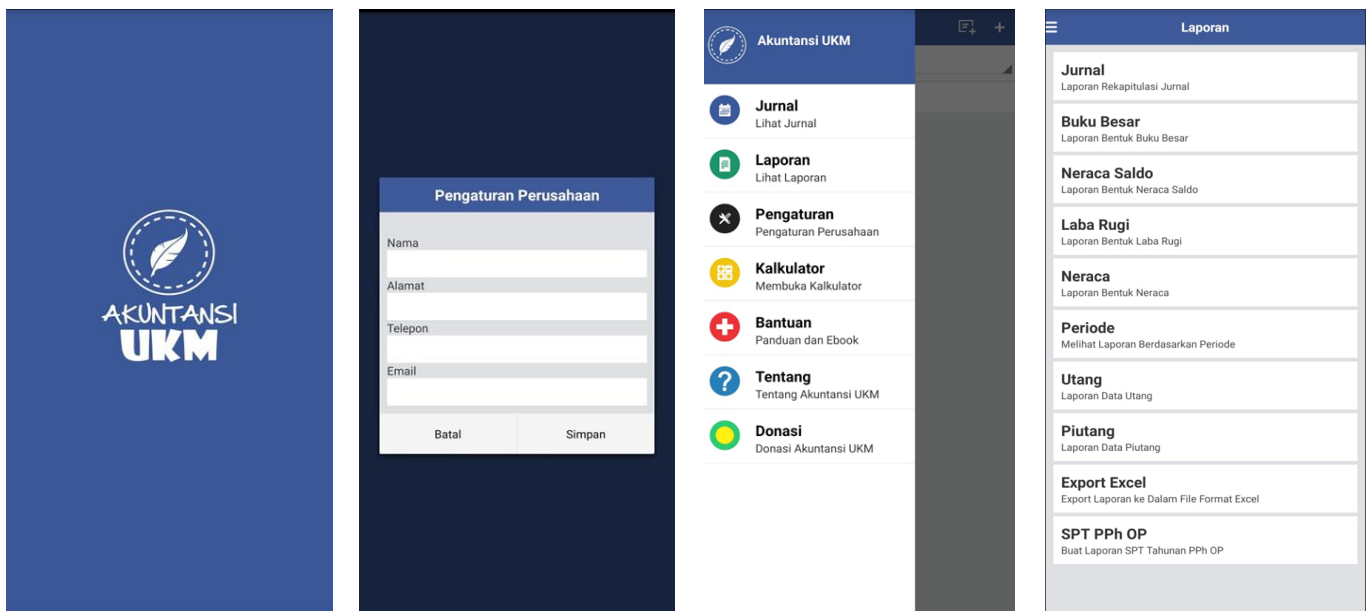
AKUNTANSI
UKM

Pengaturan Perusahaan

Nama

Alamat

Telepon

Email

Batal

Simpan

Akuntansi UKM

Jurnal
Lihat Jurnal

Laporan
Lihat Laporan

Pengaturan
Pengaturan Perusahaan

Kalkulator
Membuka Kalkulator

Bantuan
Panduan dan Ebook

Tentang
Tentang Akuntansi UKM

Donasi
Donasi Akuntansi UKM

Laporan

Jurnal
Laporan Rekapitulasi Jurnal

Buku Besar
Laporan Bentuk Buku Besar

Neraca Saldo
Laporan Bentuk Neraca Saldo

Laba Rugi
Laporan Bentuk Laba Rugi

Neraca
Laporan Bentuk Neraca

Periode
Melihat Laporan Berdasarkan Periode

Utang
Laporan Data Utang

Piutang
Laporan Data Piutang

Export Excel
Export Laporan ke Dalam File Format Excel

SPT PPh OP
Buat Laporan SPT Tahunan PPh OP